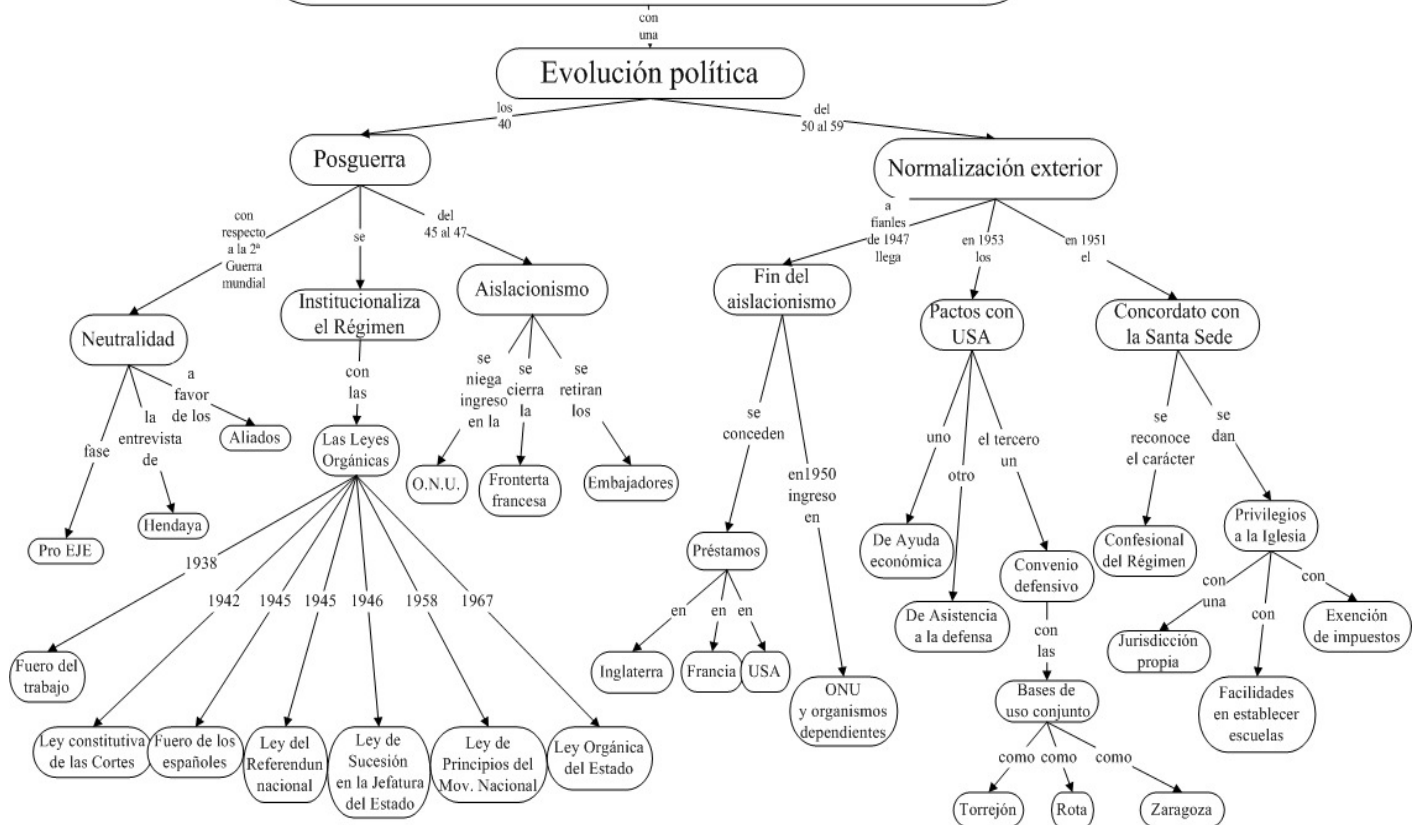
con una

Evolución política

los 40

del 50 al 59

Posguerra

con respecto a la 2ª Guerra mundial

se

del 45 al 47

Neutralidad

Institucionaliza el Régimen

Aislacionismo

fase

la entrevista de

a favor de los

Aliados

Pro EJE

Hendaya

con las

Las Leyes Orgánicas

se niega ingreso en la

se cierra la

se retiran los

O.N.U.

Fronterta francesa

Embajadores

1938

1942

1945

1945

1946

1958

1967

Fuero del trabajo

Ley constitutiva de las Cortes

Fuero de los españoles

Ley del Referendun nacional

Ley de Sucesión en la Jefatura del Estado

Ley de Principios del Mov. Nacional

Ley Orgánica del Estado

Normalización exterior

a fianles de 1947 llega

en 1953 los

en 1951 el

Fin del aislacionismo

Pactos con USA

Concordato con la Santa Sede

se conceden

en1950 ingreso en

Préstamos

en

en

en

Inglaterra

Francia

USA

ONU y organismos dependientes

uno

otro

el tercero un

De Ayuda económica

De Asistencia a la defensa

Convenio defensivo

con las

Bases de uso conjunto

como

como

como

Torrejón

Rota

Zaragoza

se reconoce el carácter

se dan

Confesional del Régimen

Privilegios a la Iglesia

con una

con

con

Jurisdicción propia

Facilidades en establecer escuelas

Exención de impuestos